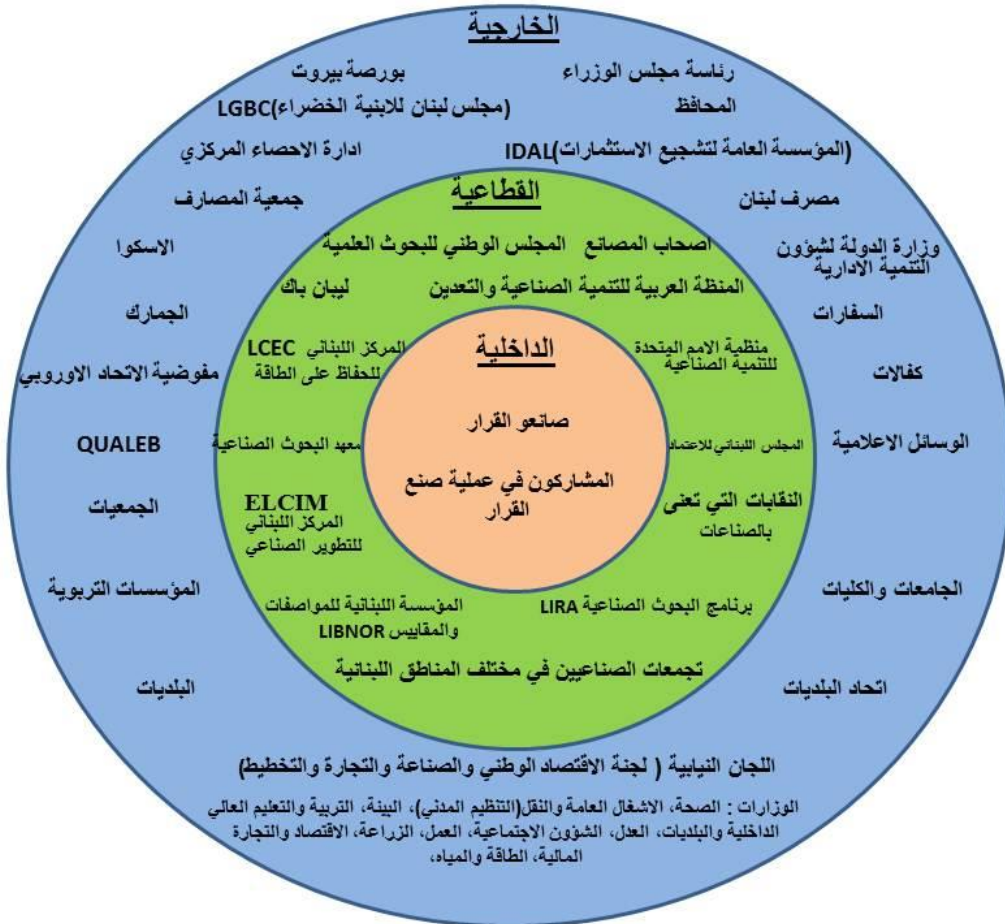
الخارجية

رئاسة مجلس الوزراء
بورصة بيروت
المحافظ
(مجلس لبنان للابنية الخضراء)LGBC
(المؤسسة العامة لتشجيع الاستثمارات)IDAL
ادارة الاحصاء المركزي
مصرف لبنان
جمعية المصارف
وزارة الدولة لشؤون التنمية الادارية
الاسكوا
السفارات
الجمارك
كفالات
مفوضية الاتحاد الاوروبي
الوسائل الاعلامية
QUALEB
الجمعيات
الجامعات والكليات
المؤسسات التربوية
اتحاد البلديات
البلديات

القطاعية

اصحاب المصانع
المجلس الوطني للبحوث العلمية
المنظمة العربية للتنمية الصناعية والتعدين
ليبان باك
منظمة الامم المتحدة للتنمية الصناعية
LCEC المركز اللبناني للحفاظ على الطاقة
المجلس اللبناني للاعتماد
معهد البحوث الصناعية
النقابات التي تعنى بالصناعات
ELCIM
المركز اللبناني للتطوير الصناعي
برنامج البحوث الصناعية LIRA
المؤسسة اللبنانية للمواصفات والمقاييس LIBNOR
تجمعات الصناعيين في مختلف المناطق اللبنانية

الداخلية

صانعو القرار

المشاركون في عملية صنع القرار

اللجان النيابية ( لجنة الاقتصاد الوطني والصناعة والتجارة والتخطيط)

الوزارات : الصحة، الاشغال العامة والنقل(التنظيم المدني)، البيئة، التربية والتعليم العالي الداخلية والبلديات، العدل، الشؤون الاجتماعية، العمل، الزراعة، الاقتصاد والتجارة المالية، الطاقة والمياه،